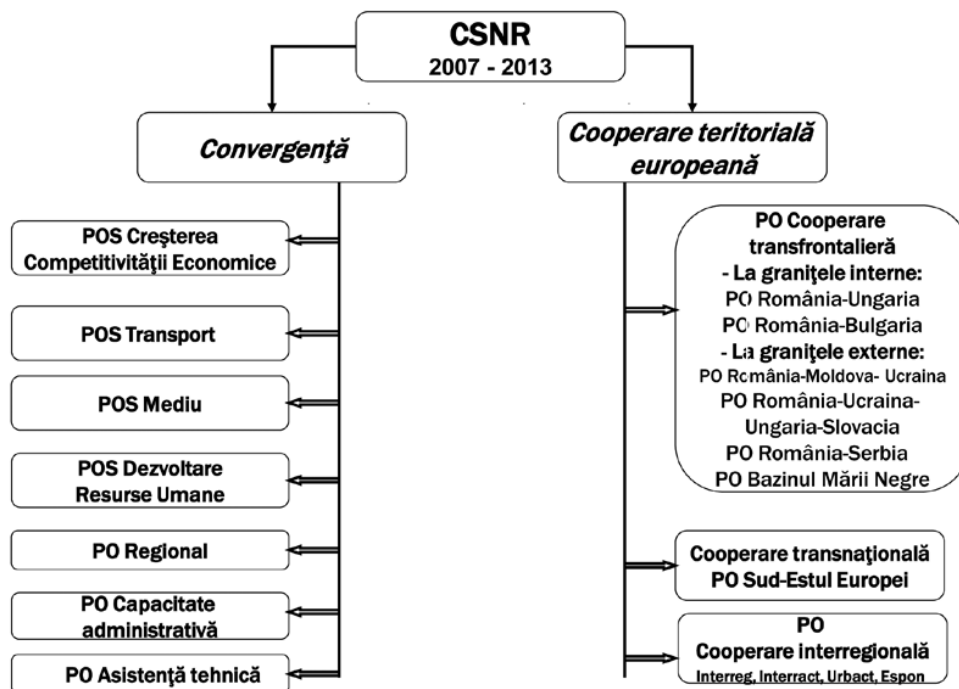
CSNR
2007 - 2013

Convergenţă

POS Creşterea Competitivităţii Economice

POS Transport

POS Mediu

POS Dezvoltare Resurse Umane

PO Regional

PO Capacitate administrativă

PO Asistenţă tehnică

Cooperare teritorială europeană

PO Cooperare transfrontalieră
- La graniţele interne:
PO România-Ungaria
PO România-Bulgaria
- La graniţele externe:
PO România-Moldova- Ucraina
PO România-Ucraina-Ungaria-Slovacia
PO România-Serbia
PO Bazinul Mării Negre

Cooperare transnaţională
PO Sud-Estul Europei

PO
Cooperare interregională
Interreg, Interract, Urbact, Espon